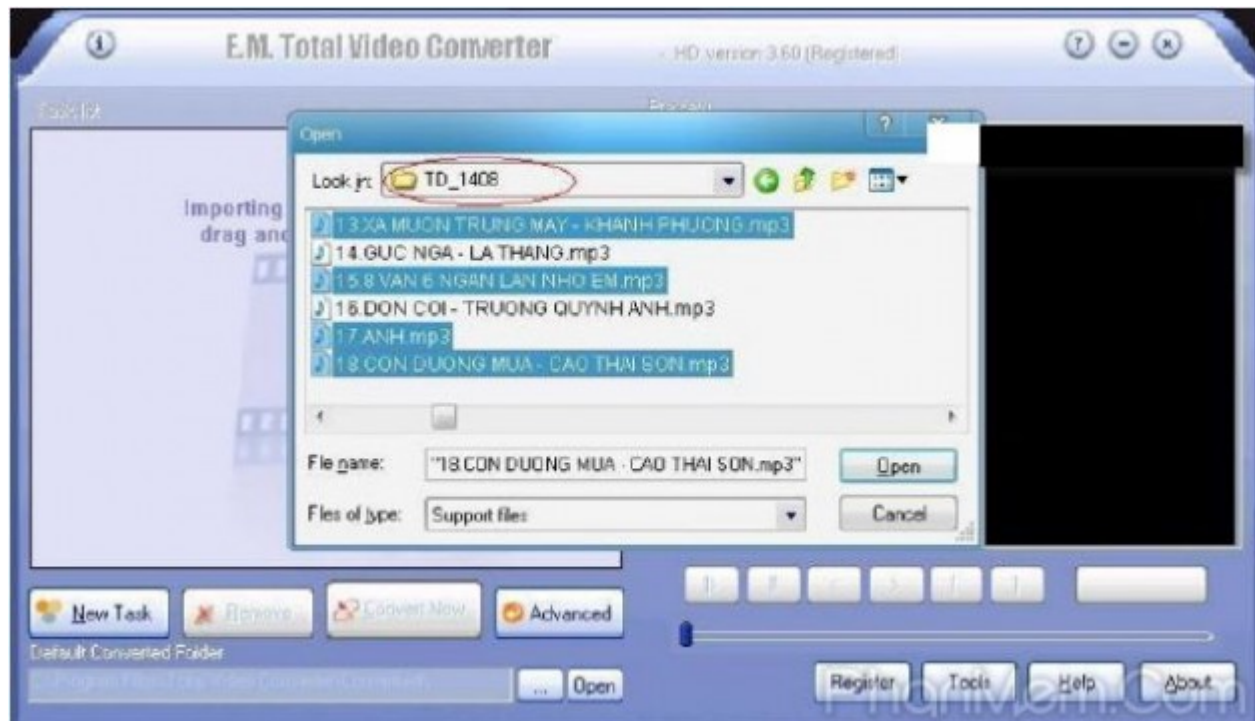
E.M. Total Video Converter

HD version 3.60 (Registered)

Task list

Preview

Importing

drag and

Open

Look in: TD_1408

13.XA MUON TRUNG MAY - KHANH PHUONG.mp3
14.GUC NGA - LA THANG.mp3
15.8 VAN 6 NGAN LAN NHO EM.mp3
16.DON COI - TRUONG QUYNH ANH.mp3
17.ANH.mp3
18.CON DUONG MUA - CAO THAI SON.mp3

File name: "18.CON DUONG MUA - CAO THAI SON.mp3"

Open

Files of type: Support files

Cancel

New Task

Remove

Convert Now

Advanced

Default Converted Folder

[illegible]

...

Open

Register

Tools

Help

About

PhanMem.Com